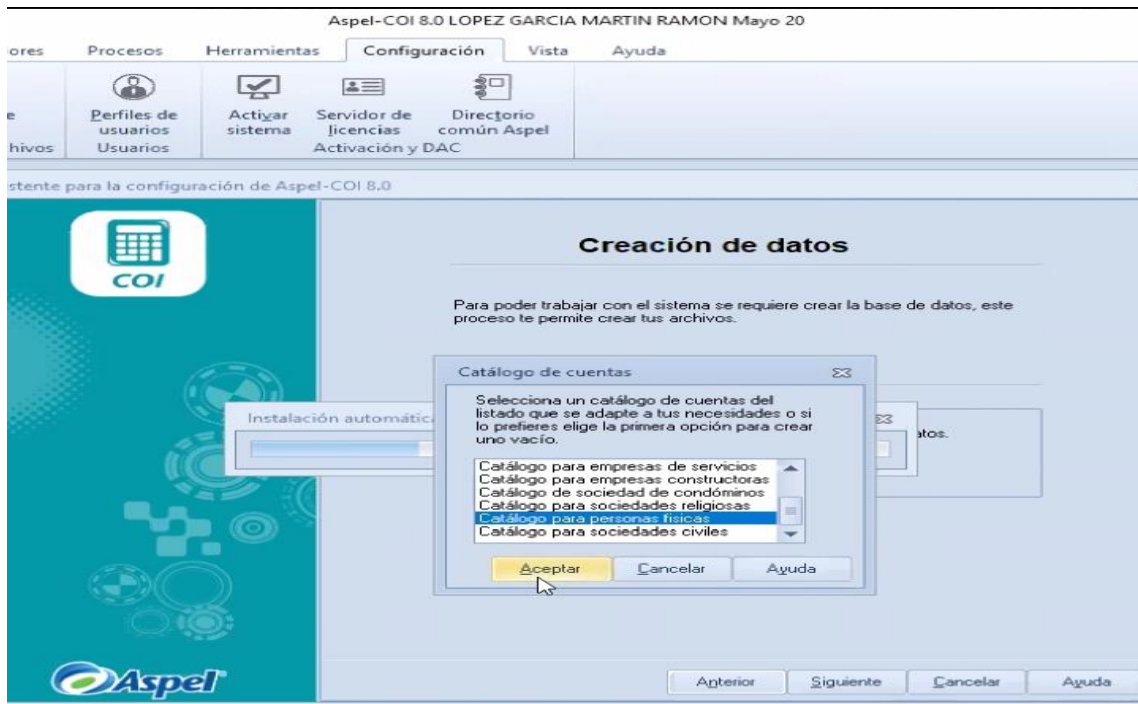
Aspel-COI 8.0 LOPEZ GARCIA MARTIN RAMON Mayo 20

ores Procesos Herramientas Configuración Vista Ayuda

e
hivos

Perfiles de usuarios
Usuarios

Activar sistema

Servidor de licencias

Directorio común Aspel

Activación y DAC

stente para la configuración de Aspel-COI 8.0

COI

Creación de datos

Para poder trabajar con el sistema se requiere crear la base de datos, este proceso te permite crear tus archivos.

Instalación automátic

atos.

Catálogo de cuentas

Selecciona un catálogo de cuentas del listado que se adapte a tus necesidades o si lo prefieres elige la primera opción para crear uno vacío.

Catálogo para empresas de servicios
Catálogo para empresas constructoras
Catálogo de sociedad de condóminos
Catálogo para sociedades religiosas
Catálogo para personas físicas
Catálogo para sociedades civiles

Aceptar Cancelar Ayuda

Aspel

Anterior Siguiente Cancelar Ayuda